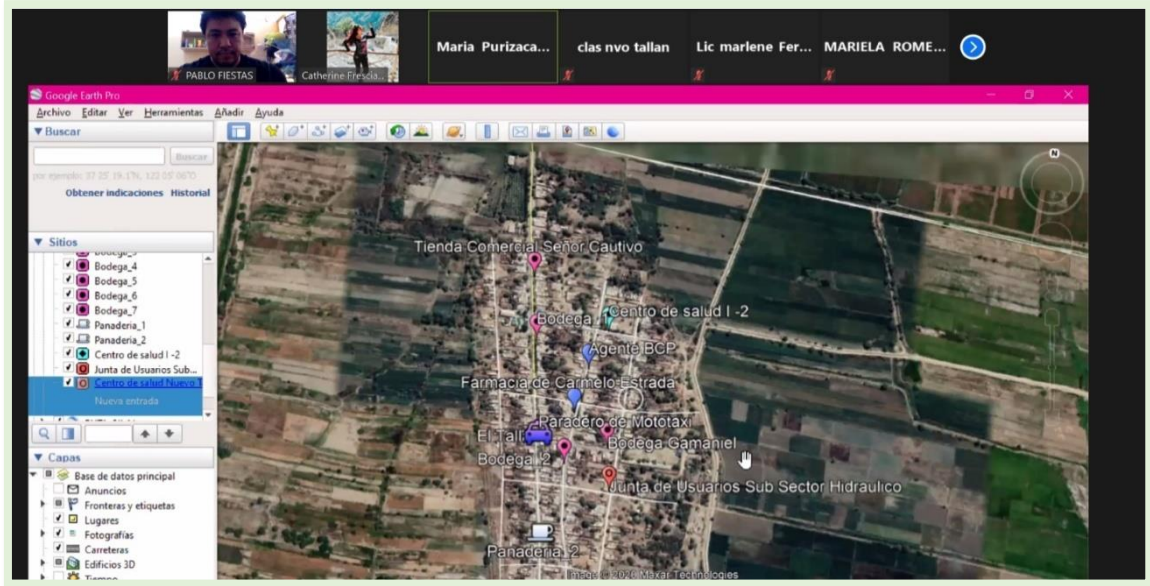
PABLO FIESTAS
Catherine Frescia...
Maria Purizaca...
clas nvo tallan
Lic marlene Fer...
MARIELA ROME...

Google Earth Pro
Archivo Editar Ver Herramientas Añadir Ayuda
▼ Buscar
Buscar
por ejemplo: 37 25' 19.1"N, 122 05' 06"O
Obtener indicaciones Historial
▼ Sitios
Bodega_3
Bodega_4
Bodega_5
Bodega_6
Bodega_7
Panaderia_1
Panaderia_2
Centro de salud I -2
Junta de Usuarios Sub...
Centro de salud Nuevo 1
Nueva entrada
▼ Capas
Base de datos principal
Anuncios
Fronteras y etiquetas
Lugares
Fotografías
Carreteras
Edificios 3D
Tiempo

Tienda Comercial Señor Cautivo
Bodega
Centro de salud I -2
Agente BCP
Farmacia de Carmelo Estrada
Paradero de Mototaxi
El Tall
Bodega Gamaniel
Bodega 2
Junta de Usuarios Sub Sector Hidraulico
Panaderia 2
Image © 2020 Maxar Technologies